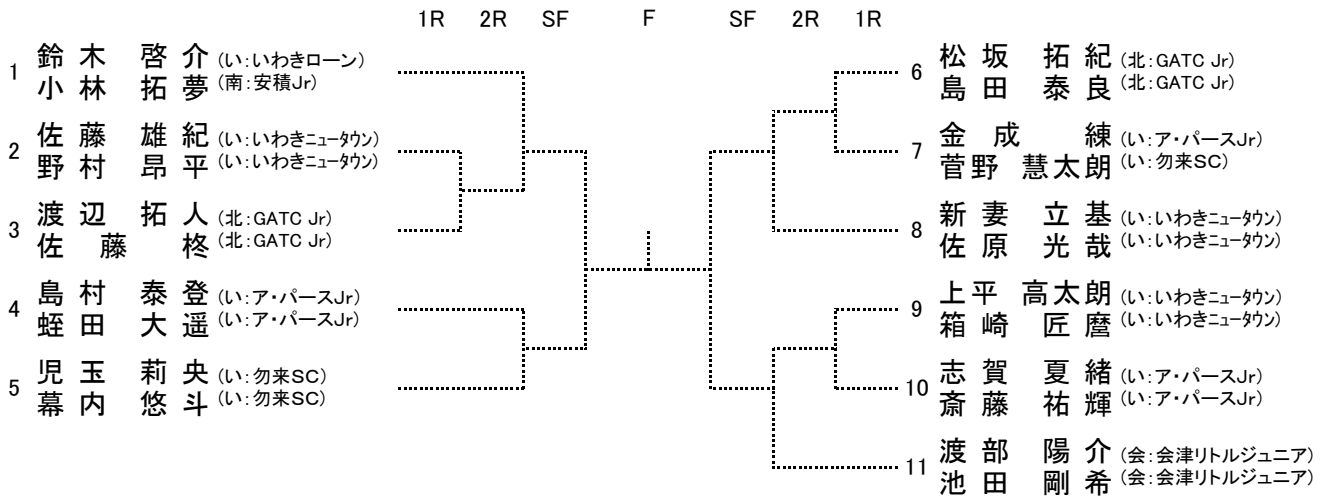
1R 2R SF F SF 2R 1R

1 鈴木 啓介 (い:いわきローン)
小林 拓夢 (南:安積Jr)

2 佐藤 雄紀 (い:いわきニュータウン)
野村 昂平 (い:いわきニュータウン)

3 渡辺 拓人 (北:GATC Jr)
佐藤 柊 (北:GATC Jr)

4 島村 泰登 (い:ア・パースJr)
蛭田 大遥 (い:ア・パースJr)

5 児玉 莉央 (い:勿来SC)
幕内 悠斗 (い:勿来SC)

6 松坂 拓紀 (北:GATC Jr)
島田 泰良 (北:GATC Jr)

7 金成 練 (い:ア・パースJr)
菅野 慧太朗 (い:勿来SC)

8 新妻 立基 (い:いわきニュータウン)
佐原 光哉 (い:いわきニュータウン)

9 上平 高太朗 (い:いわきニュータウン)
箱崎 匠麿 (い:いわきニュータウン)

10 志賀 夏緒 (い:ア・パースJr)
斎藤 祐輝 (い:ア・パースJr)

11 渡部 陽介 (会:会津リトルジュニア)
池田 剛希 (会:会津リトルジュニア)